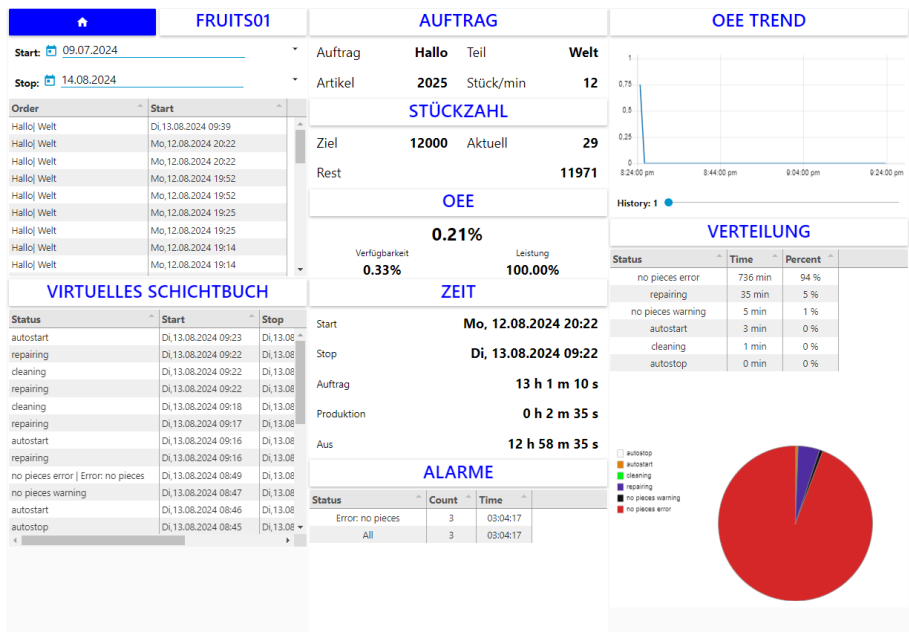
FRUITS01

Start: 09.07.2024

Stop: 14.08.2024

| Order | Start |
|---|---|
| Hallo\| Welt | Di,13.08.2024 09:39 |
| Hallo\| Welt | Mo,12.08.2024 20:22 |
| Hallo\| Welt | Mo,12.08.2024 20:22 |
| Hallo\| Welt | Mo,12.08.2024 19:52 |
| Hallo\| Welt | Mo,12.08.2024 19:52 |
| Hallo\| Welt | Mo,12.08.2024 19:25 |
| Hallo\| Welt | Mo,12.08.2024 19:25 |
| Hallo\| Welt | Mo,12.08.2024 19:14 |
| Hallo\| Welt | Mo,12.08.2024 19:14 |

VIRTUELLES SCHICHTBUCH

| Status | Start | Stop |
|---|---|---|
| autostart | Di,13.08.2024 09:23 | Di,13.08 |
| repairing | Di,13.08.2024 09:22 | Di,13.08 |
| cleaning | Di,13.08.2024 09:22 | Di,13.08 |
| repairing | Di,13.08.2024 09:22 | Di,13.08 |
| cleaning | Di,13.08.2024 09:18 | Di,13.08 |
| repairing | Di,13.08.2024 09:17 | Di,13.08 |
| autostart | Di,13.08.2024 09:16 | Di,13.08 |
| repairing | Di,13.08.2024 09:16 | Di,13.08 |
| no pieces error \| Error: no pieces | Di,13.08.2024 08:49 | Di,13.08 |
| no pieces warning | Di,13.08.2024 08:47 | Di,13.08 |
| autostart | Di,13.08.2024 08:46 | Di,13.08 |
| autostop | Di,13.08.2024 08:45 | Di,13.08 |

AUFTRAG

Auftrag Hallo Teil Welt
Artikel 2025 Stück/min 12

STÜCKZAHL

Ziel 12000 Aktuell 29
Rest 11971

OEE

0.21%

Verfügbarkeit 0.33%
Leistung 100.00%

ZEIT

Start Mo, 12.08.2024 20:22
Stop Di, 13.08.2024 09:22
Auftrag 13 h 1 m 10 s
Produktion 0 h 2 m 35 s
Aus 12 h 58 m 35 s

ALARME

| Status | Count | Time |
|---|---|---|
| Error: no pieces | 3 | 03:04:17 |
| All | 3 | 03:04:17 |

OEE TREND

1
0.75
0.5
0.25
0
8:24:00 pm 8:44:00 pm 9:04:00 pm 9:24:00 pm

History: 1

VERTEILUNG

| Status | Time | Percent |
|---|---|---|
| no pieces error | 736 min | 94 % |
| repairing | 35 min | 5 % |
| no pieces warning | 5 min | 1 % |
| autostart | 3 min | 0 % |
| cleaning | 1 min | 0 % |
| autostop | 0 min | 0 % |

autostop
autostart
cleaning
repairing
no pieces warning
no pieces error